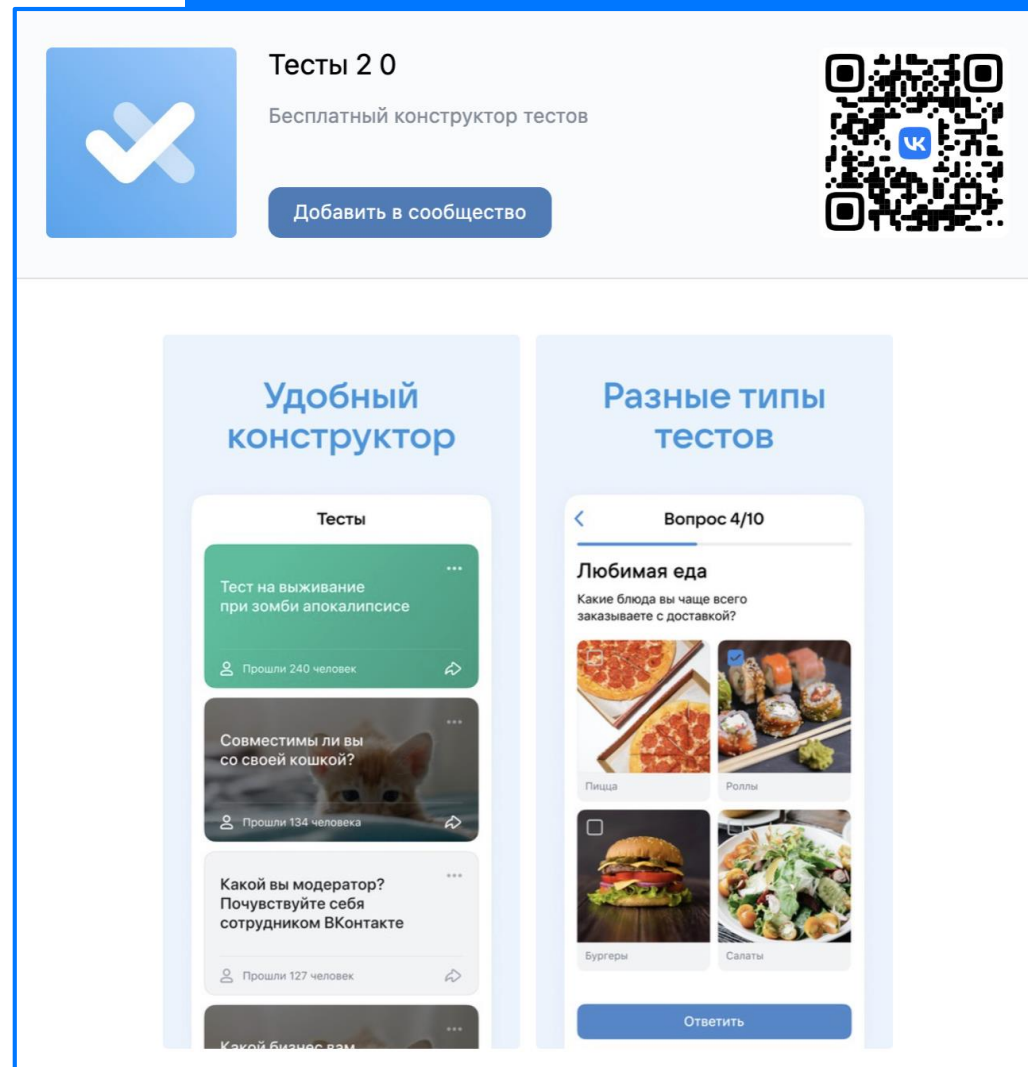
Тесты 2 0

Бесплатный конструктор тестов

Добавить в сообщество

Удобный конструктор

Тесты

Тест на выживание при зомби апокалипсисе

Прошли 240 человек

Совместимы ли вы со своей кошкой?

Прошли 134 человека

Какой вы модератор? Почувствуйте себя сотрудником ВКонтакте

Прошли 127 человек

Какой бизнес вам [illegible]

Разные типы тестов

Вопрос 4/10

Любимая еда

Какие блюда вы чаще всего заказываете с доставкой?

Пицца

Роллы

Бургеры

Салаты

Ответить